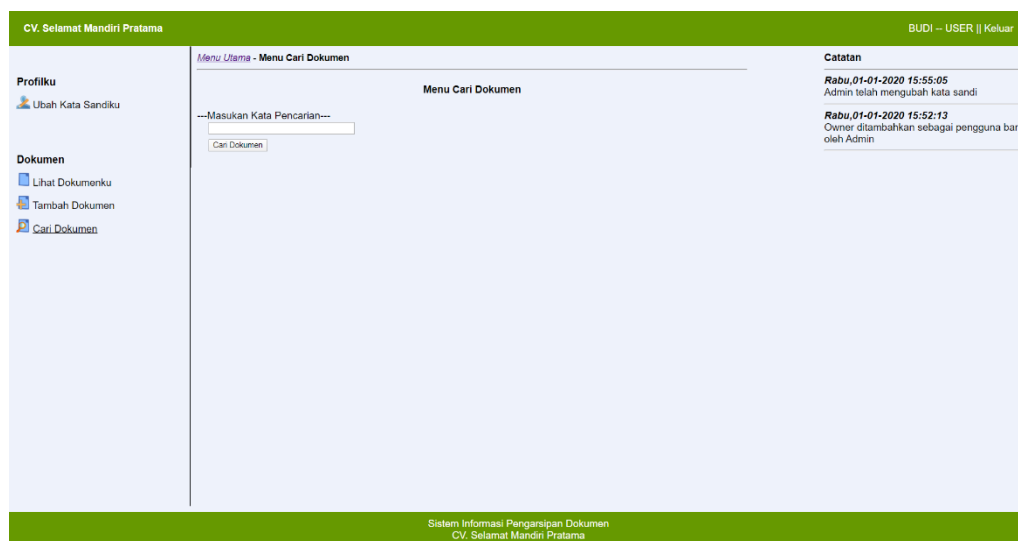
CV. Selamat Mandiri Pratama

BUDI -- USER || Keluar

Profilku

Ubah Kata Sandiku

Dokumen

Lihat Dokumenku

Tambah Dokumen

Cari Dokumen

Menu Utama - Menu Cari Dokumen

Menu Cari Dokumen

---Masukan Kata Pencarian---

Cari Dokumen

Catatan

Rabu,01-01-2020 15:55:05
Admin telah mengubah kata sandi

Rabu,01-01-2020 15:52:13
Owner ditambahkan sebagai pengguna bar
oleh Admin

Sistem Informasi Pengarsipan Dokumen
CV. Selamat Mandiri Pratama